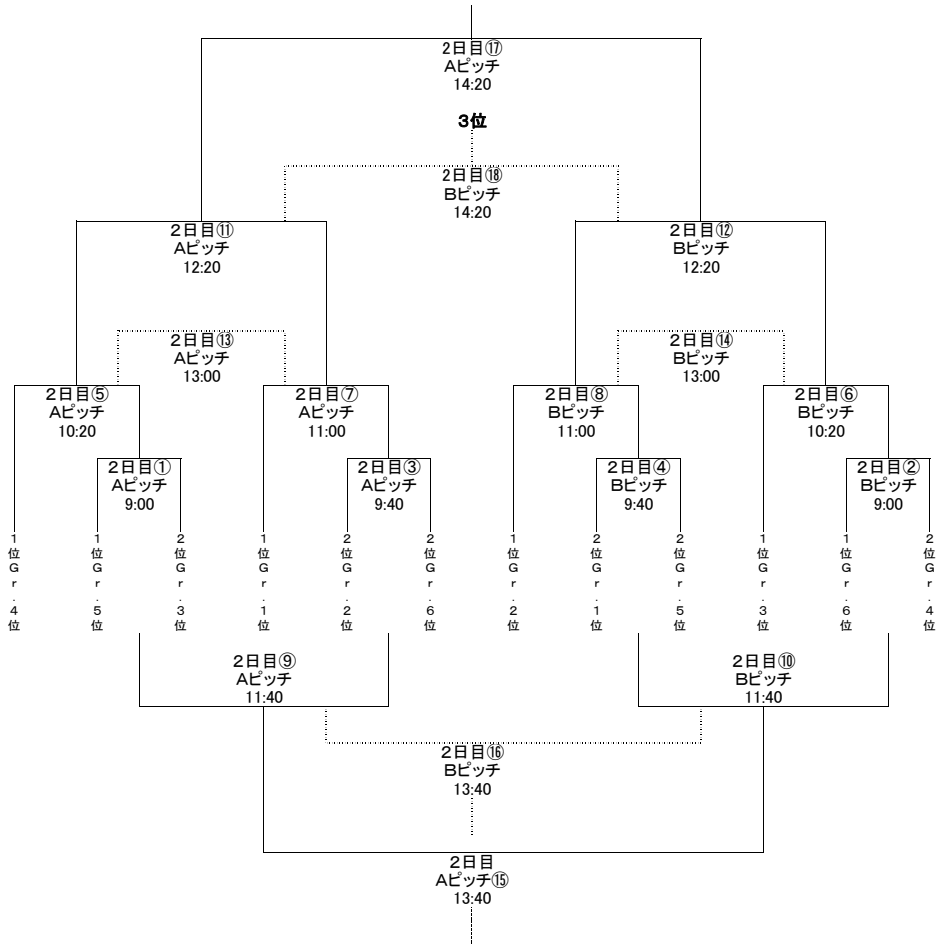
2日目⑰
Aピッチ
14:20

3位

2日目⑱
Bピッチ
14:20

2日目⑪
Aピッチ
12:20

2日目⑫
Bピッチ
12:20

2日目⑬
Aピッチ
13:00

2日目⑭
Bピッチ
13:00

2日目⑤
Aピッチ
10:20

2日目⑦
Aピッチ
11:00

2日目⑧
Bピッチ
11:00

2日目⑥
Bピッチ
10:20

2日目①
Aピッチ
9:00

2日目③
Aピッチ
9:40

2日目④
Bピッチ
9:40

2日目②
Bピッチ
9:00

1位Gr.4位

1位Gr.5位

2位Gr.3位

1位Gr.1位

2位Gr.2位

2位Gr.6位

1位Gr.2位

2位Gr.1位

2位Gr.5位

1位Gr.3位

1位Gr.6位

2位Gr.4位

2日目⑨
Aピッチ
11:40

2日目⑩
Bピッチ
11:40

2日目⑯
Bピッチ
13:40

2日目
Aピッチ⑮
13:40